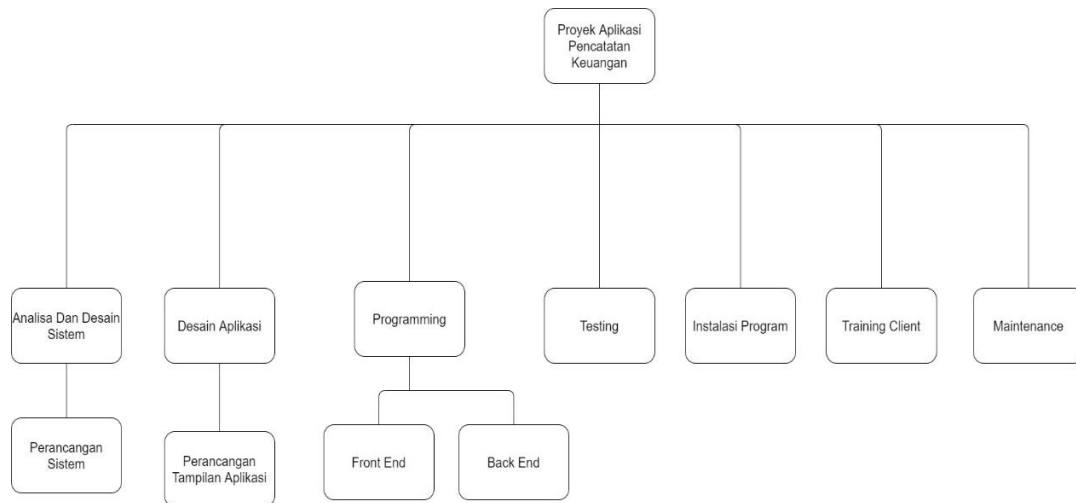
Proyek Aplikasi Pencatatan Keuangan

Analisa Dan Desain Sistem

Perancangan Sistem

Desain Aplikasi

Perancangan Tampilan Aplikasi

Programming

Front End

Back End

Testing

Instalasi Program

Training Client

Maintenance